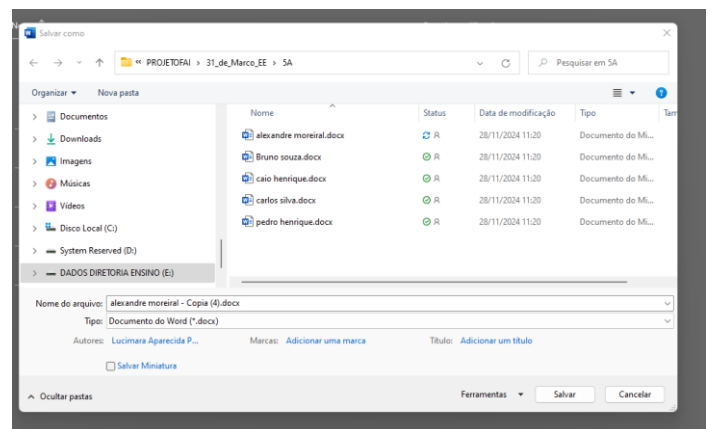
Salvar como

« PROJETOFAI › 31_de_Marco_EE › 5A

Pesquisar em 5A

Organizar ▾ Nova pasta

Documentos
Downloads
Imagens
Músicas
Vídeos
Disco Local (C:)
System Reserved (D:)
DADOS DIRETORIA ENSINO (E:)

| Nome | Status | Data de modificação | Tipo | Tam |
|---|---|---|---|---|
| alexandre moreiral.docx | | 28/11/2024 11:20 | Documento do Mi... | |
| Bruno souza.docx | | 28/11/2024 11:20 | Documento do Mi... | |
| caio henrique.docx | | 28/11/2024 11:20 | Documento do Mi... | |
| carlos silva.docx | | 28/11/2024 11:20 | Documento do Mi... | |
| pedro henrique.docx | | 28/11/2024 11:20 | Documento do Mi... | |

Nome do arquivo: alexandre moreiral - Copia (4).docx
Tipo: Documento do Word (*.docx)
Autores: Lucimara Aparecida P... Marcas: Adicionar uma marca Título: Adicionar um título

Salvar Miniatura

Ocultar pastas

Ferramentas ▾ Salvar Cancelar